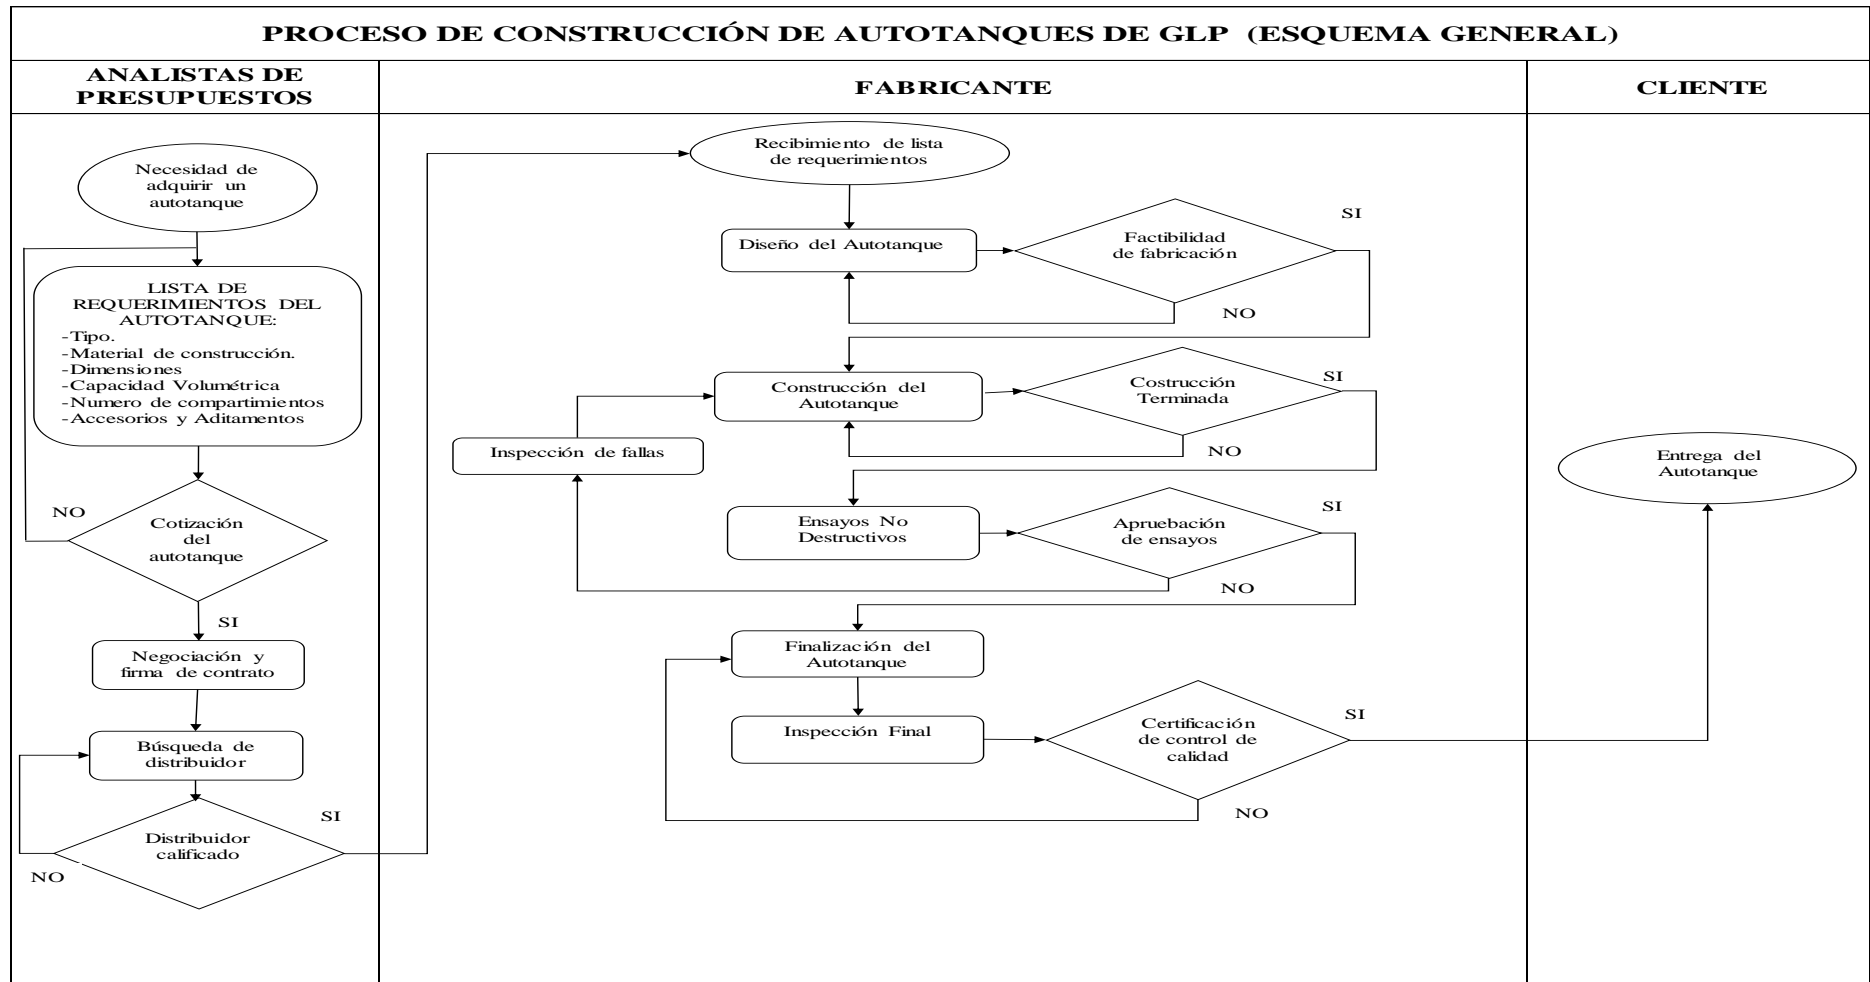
PROCESO DE CONSTRUCCIÓN DE AUTOTANQUES DE GLP (ESQUEMA GENERAL)

ANALISTAS DE PRESUPUESTOS

FABRICANTE

CLIENTE

Necesidad de adquirir un autotanque

LISTA DE REQUERIMIENTOS DEL AUTOTANQUE:
-Tipo.
-Material de construcción.
-Dimensiones
-Capacidad Volumétrica
-Numero de compartimientos
-Accesorios y Aditamentos

NO

Cotización del autotanque

SI

Negociación y firma de contrato

Búsqueda de distribuidor

Distribuidor calificado

SI

NO

Recibimiento de lista de requerimientos

Diseño del Autotanque

Factibilidad de fabricación

SI

NO

Construcción del Autotanque

Costrucción Terminada

SI

NO

Inspección de fallas

Ensayos No Destructivos

Apruebación de ensayos

SI

NO

Finalización del Autotanque

Inspección Final

Certificación de control de calidad

SI

NO

Entrega del Autotanque